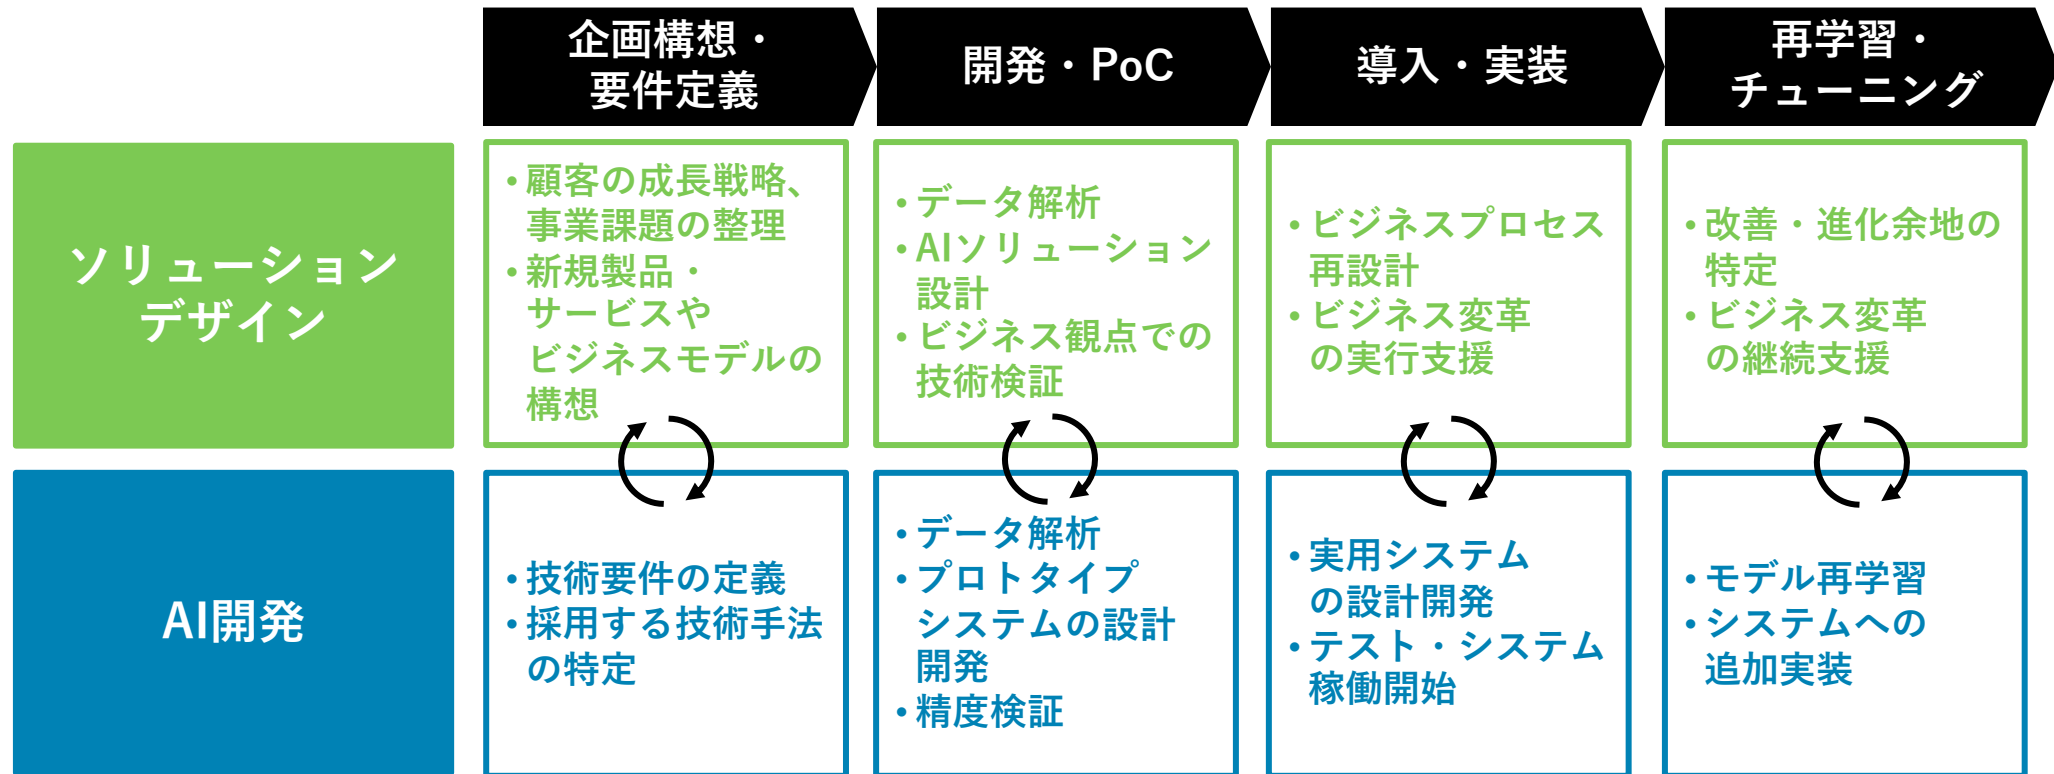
|  | 企画構想・要件定義 | 開発・PoC | 導入・実装 | 再学習・チューニング |
|---|---|---|---|---|
| ソリューションデザイン | ・顧客の成長戦略、事業課題の整理<br>・新規製品・サービスやビジネスモデルの構想 | ・データ解析<br>・AIソリューション設計<br>・ビジネス観点での技術検証 | ・ビジネスプロセス再設計<br>・ビジネス変革の実行支援 | ・改善・進化余地の特定<br>・ビジネス変革の継続支援 |
| AI開発 | ・技術要件の定義<br>・採用する技術手法の特定 | ・データ解析<br>・プロトタイプシステムの設計開発<br>・精度検証 | ・実用システムの設計開発<br>・テスト・システム稼働開始 | ・モデル再学習<br>・システムへの追加実装 |